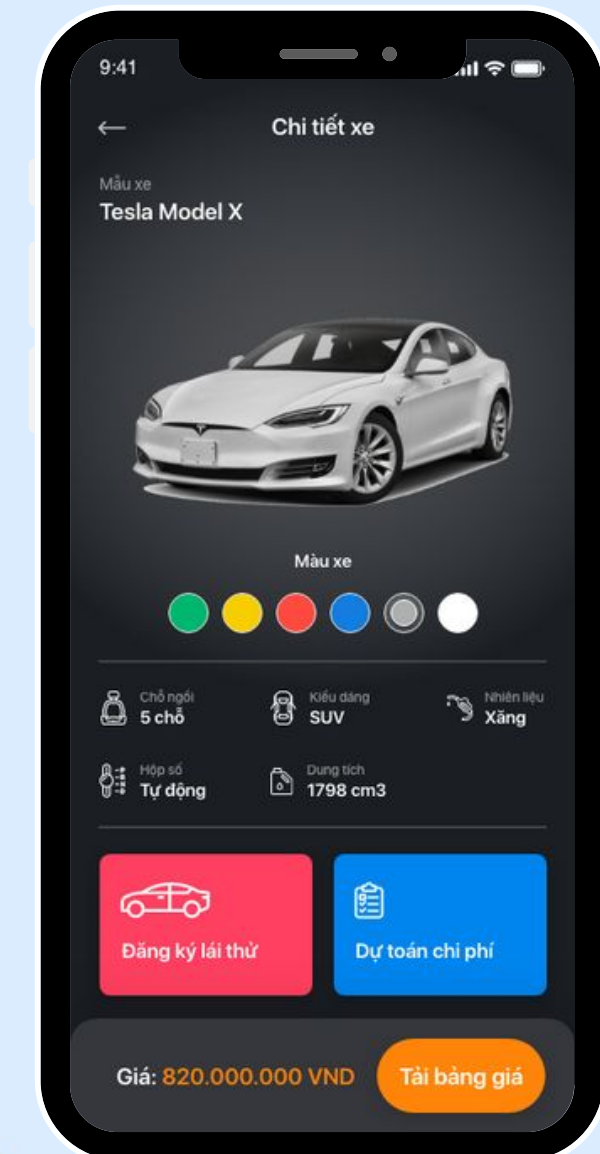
9:41

←

Chi tiết xe

Mẫu xe

Tesla Model X

Màu xe

Chỗ ngồi
5 chỗ

Kiểu dáng
SUV

Nhiên liệu
Xăng

Hộp số
Tự động

Dung tích
1798 cm3

Đăng ký lái thử

Dự toán chi phí

Giá: 820.000.000 VND

Tải bảng giá